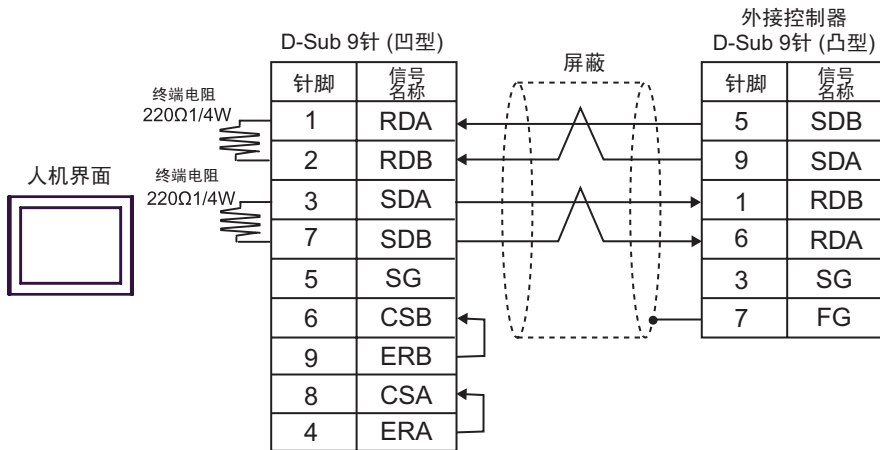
D-Sub 9针 (凹型)

| 针脚 | 信号名称 |
|---|---|
| 1 | RDA |
| 2 | RDB |
| 3 | SDA |
| 7 | SDB |
| 5 | SG |
| 6 | CSB |
| 9 | ERB |
| 8 | CSA |
| 4 | ERA |

终端电阻 220Ω1/4W

终端电阻 220Ω1/4W

人机界面

屏蔽

外接控制器
D-Sub 9针 (凸型)

| 针脚 | 信号名称 |
|---|---|
| 5 | SDB |
| 9 | SDA |
| 1 | RDB |
| 6 | RDA |
| 3 | SG |
| 7 | FG |